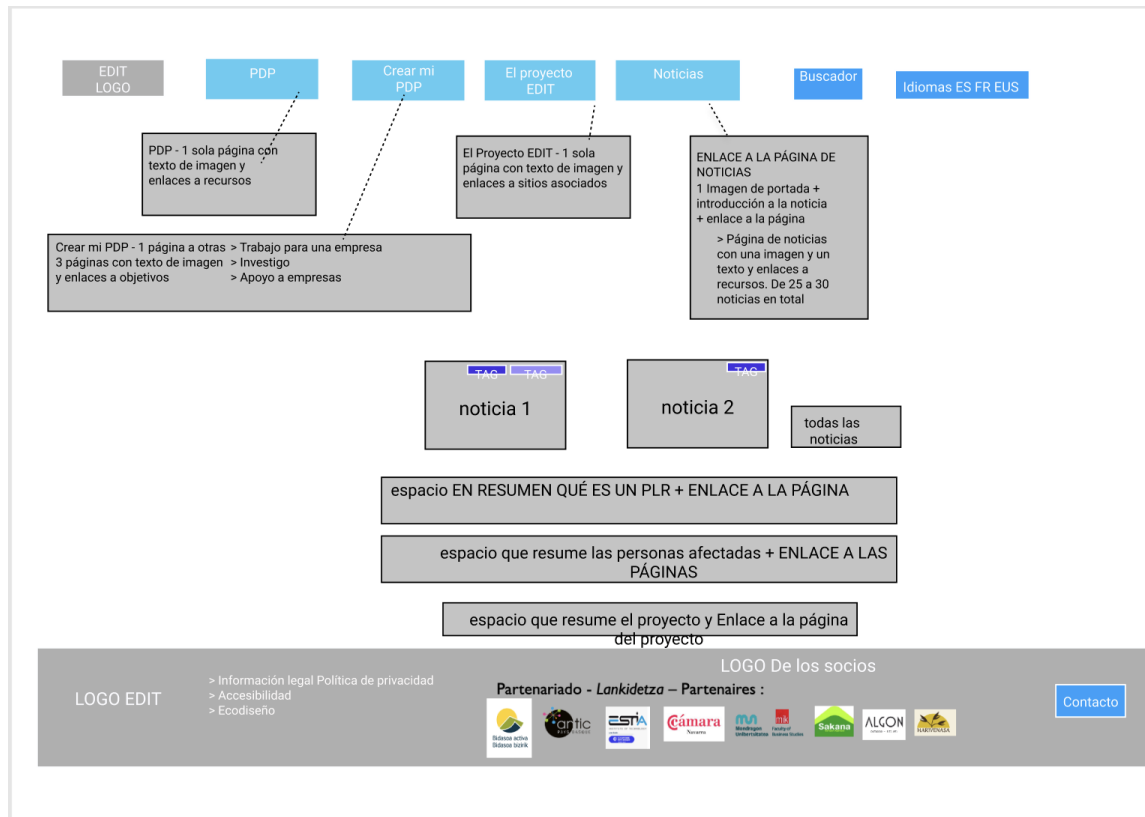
EDIT LOGO

PDP

Crear mi PDP

El proyecto EDIT

Noticias

Buscador

Idiomas ES FR EUS

PDP - 1 sola página con texto de imagen y enlaces a recursos

El Proyecto EDIT - 1 sola página con texto de imagen y enlaces a sitios asociados

ENLACE A LA PÁGINA DE NOTICIAS
1 Imagen de portada + introducción a la noticia + enlace a la página

> Página de noticias con una imagen y un texto y enlaces a recursos. De 25 a 30 noticias en total

Crear mi PDP - 1 página a otras 3 páginas con texto de imagen y enlaces a objetivos

> Trabajo para una empresa
> Investigo
> Apoyo a empresas

TAG TAG

noticia 1

TAG

noticia 2

todas las noticias

espacio EN RESUMEN QUÉ ES UN PLR + ENLACE A LA PÁGINA

espacio que resume las personas afectadas + ENLACE A LAS PÁGINAS

espacio que resume el proyecto y Enlace a la página del proyecto

LOGO EDIT

> Información legal Política de privacidad
> Accesibilidad
> Ecodiseño

LOGO De los socios

Partenariado - Lankidetza – Partenaires :

Bidasoa activa Bidasoa bizirik

antic

ESTIA

Cámara Navarra

Mondragon Unibertsitatea

mik

Sakana

ALGON

NAKIVENASA

Contacto